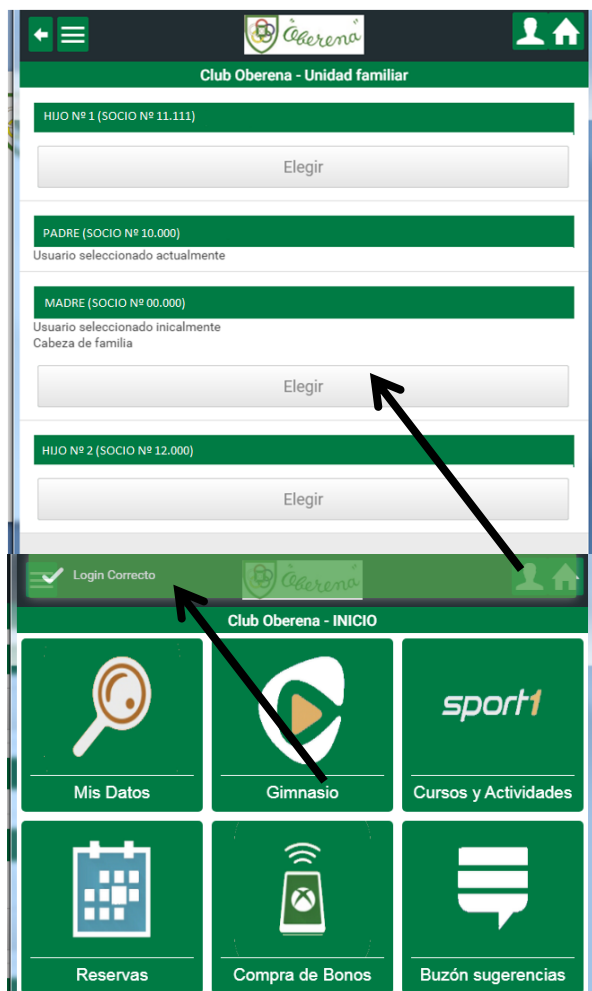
Oberena

Club Oberena - Unidad familiar

HIJO Nº 1 (SOCIO Nº 11.111)

Elegir

PADRE (SOCIO Nº 10.000)
Usuario seleccionado actualmente

MADRE (SOCIO Nº 00.000)
Usuario seleccionado inicalmente
Cabeza de familia

Elegir

HIJO Nº 2 (SOCIO Nº 12.000)

Elegir

Login Correcto

Oberena

Club Oberena - INICIO

Mis Datos

Gimnasio

sport1

Cursos y Actividades

Reservas

Compra de Bonos

Buzón sugerencias